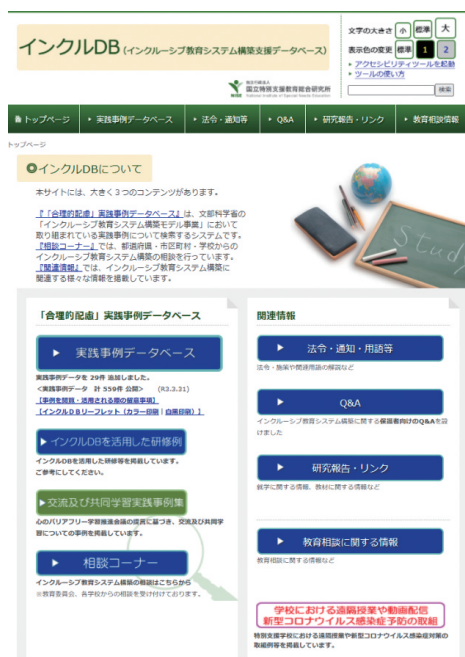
インクルDB（インクルーシブ教育システム構築支援データベース）

独立行政法人
国立特別支援教育総合研究所
National Institute of Special Needs Education

文字の大きさ 小 標準 大
表示色の変更 標準 1 2
▸ アクセシビリティツールを起動
▸ ツールの使い方
検索

トップページ ▸ 実践事例データベース ▸ 法令・通知等 ▸ Q&A ▸ 研究報告・リンク ▸ 教育相談情報

トップページ

インクルDBについて

本サイトには、大きく３つのコンテンツがあります。

『「合理的配慮」実践事例データベース』は、文部科学省の「インクルーシブ教育システム構築モデル事業」において取り組まれている実践事例について検索するシステムです。
『相談コーナー』では、都道府県・市区町村・学校からのインクルーシブ教育システム構築の相談を行っています。
『関連情報』では、インクルーシブ教育システム構築に関連する様々な情報を掲載しています。

「合理的配慮」実践事例データベース

▸ 実践事例データベース

実践事例データを 29件 追加しました。
＜実践事例データ 計 559件 公開＞ （R3.3.31）
【事例を閲覧・活用される際の留意事項】
【インクルDBリーフレット（カラー印刷｜白黒印刷）】

▸ インクルDBを活用した研修例
インクルDBを活用した研修例を掲載しています。
ご参考にしてください。

▸ 交流及び共同学習実践事例集
心のバリアフリー学習推進会議の提言に基づき、交流及び共同学習についての事例を掲載しています。

▸ 相談コーナー
インクルーシブ教育システム構築の相談はこちらから
※教育委員会、各学校からの相談を受け付けております。

関連情報

▸ 法令・通知・用語等
法令・施策や関連用語の解説など

▸ Q&A
インクルーシブ教育システム構築に関する保護者向けのQ&Aを設けました

▸ 研究報告・リンク
就学に関する情報、教材に関する情報など

▸ 教育相談に関する情報
教育相談に関する情報など

学校における遠隔授業や動画配信
新型コロナウイルス感染症予防の取組
特別支援学校における遠隔授業や新型コロナウイルス感染症対策の取組例を掲載しています。

Study